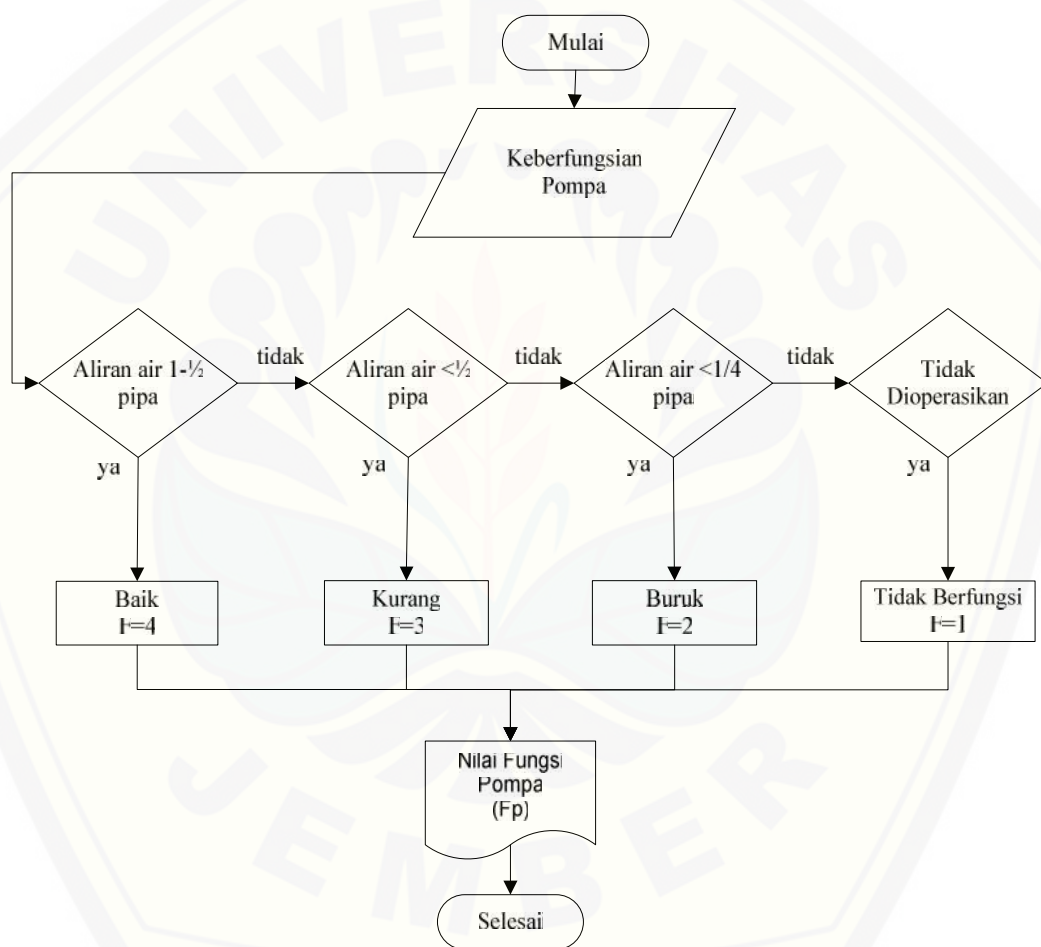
Mulai

Keberfungsian Pompa

Aliran air 1-½ pipa

tidak

Aliran air <½ pipa

tidak

Aliran air <1/4 pipa

tidak

Tidak Dioperasikan

ya

ya

ya

ya

Baik F=4

Kurang F=3

Buruk F=2

Tidak Berfungsi F=1

Nilai Fungsi Pompa (Fp)

Selesai

UNIVERSITAS JEMBER